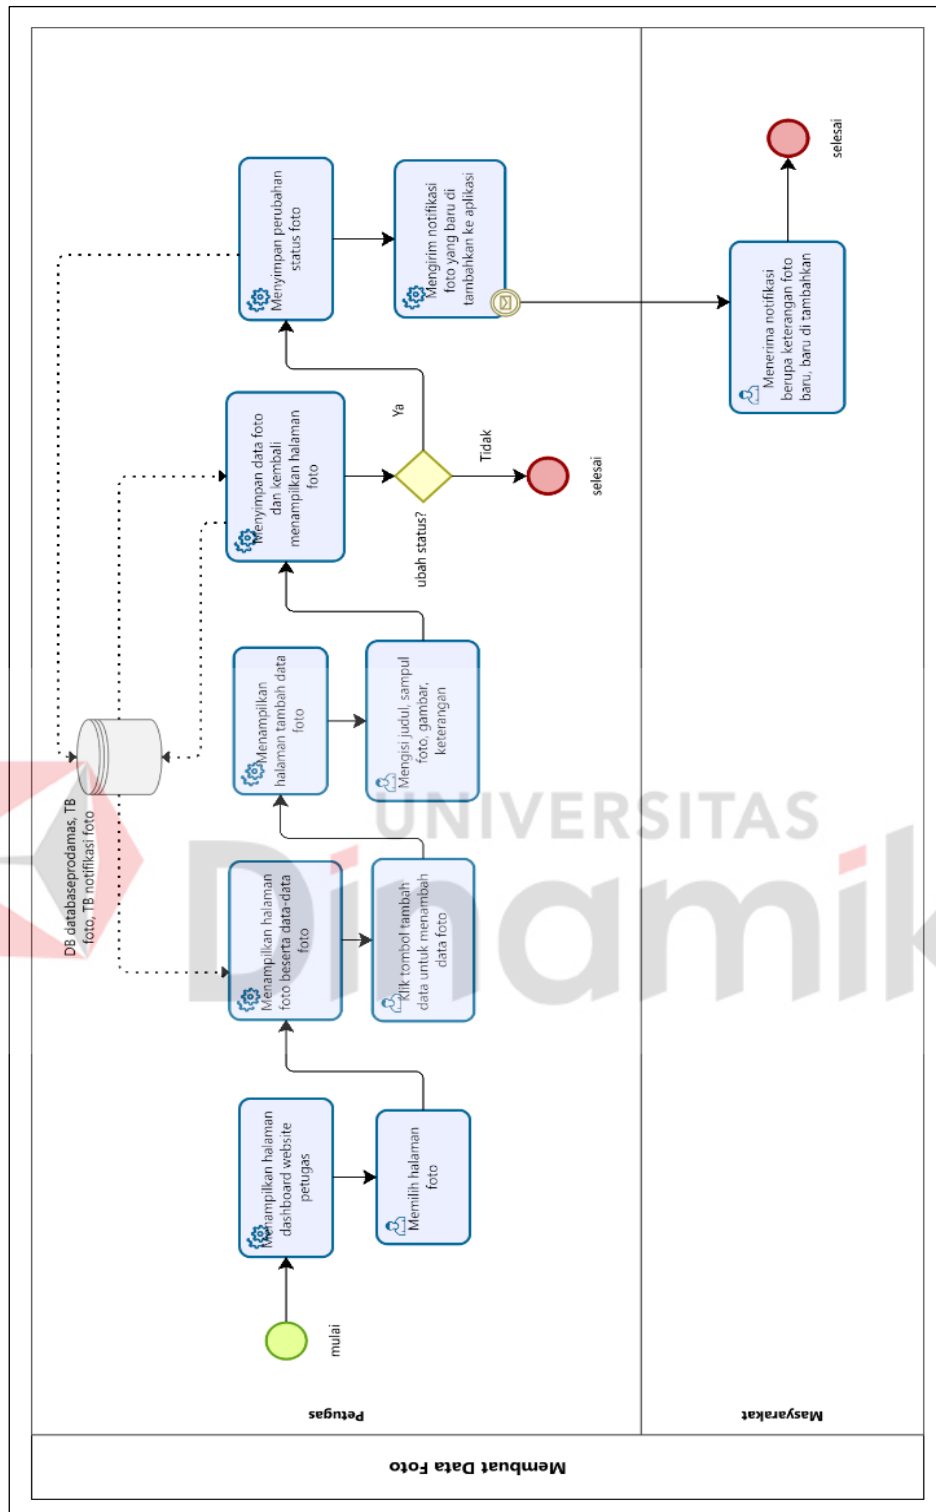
Membuat Data Foto

Petugas

Masyarakat

mulai

Menampilkan halaman dashboard website petugas

Memilih halaman foto

Menampilkan halaman foto beserta data-data foto

Klik tombol tambah data untuk menambah data foto

Menampilkan halaman tambah data foto

Mengisi judul, sampul foto, gambar, keterangan

DB databaseprodamas, TB foto, TB notifikasi foto

Menyimpan data foto dan kembali menampilkan halaman foto

ubah status?

Ya

Tidak

selesai

Menyimpan perubahan status foto

Mengirim notifikasi foto yang baru di tambahkan ke aplikasi

Menerima notifikasi berupa keterangan foto baru, baru di tambahkan

selesai

UNIVERSITAS Dinamika